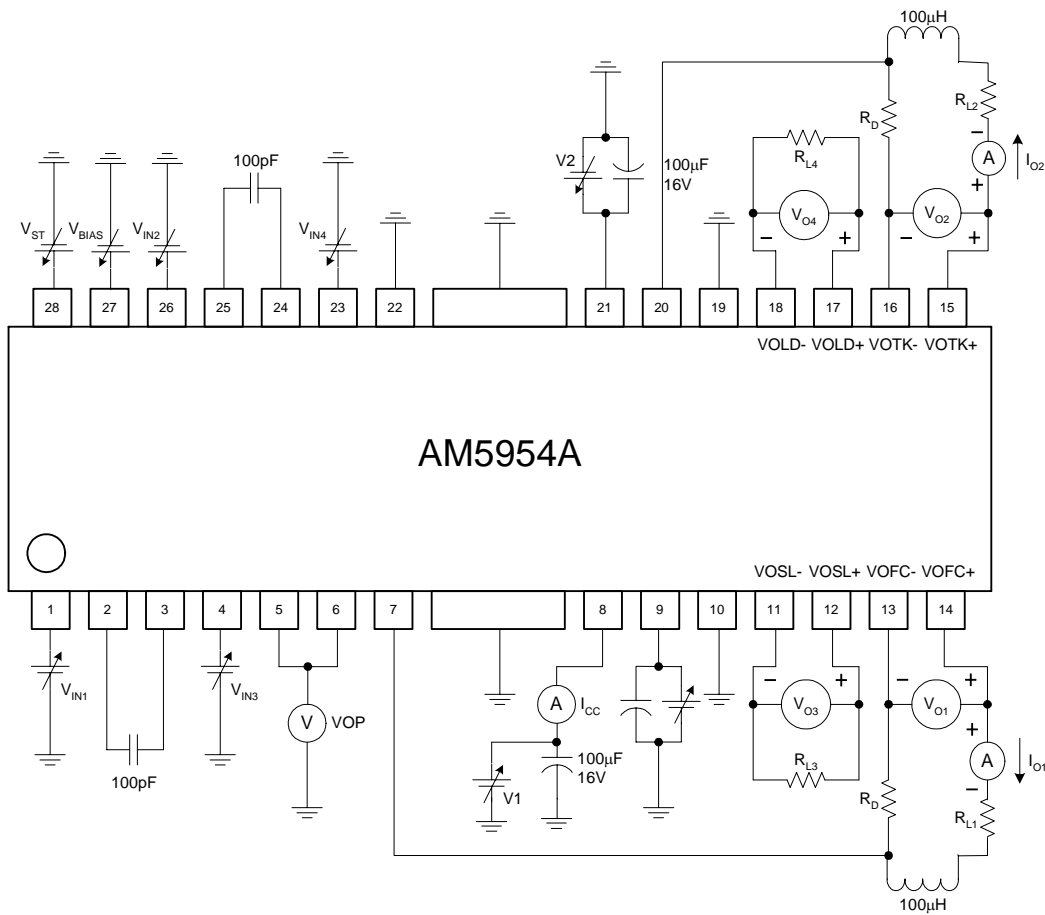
100μH

$R_{L2}$

$R_D$

$I_{O2}$

A

100μF
16V

V2

$R_{L4}$

$V_{ST}$ $V_{BIAS}$ $V_{IN2}$

100pF

$V_{IN4}$

$V_{O4}$

$V_{O2}$

28 27 26 25 24 23 22 21 20 19 18 17 16 15

VOLD- VOLD+ VOTK- VOTK+

AM5954A

VOSL- VOSL+ VOFC- VOFC+

1 2 3 4 5 6 7 8 9 10 11 12 13 14

$V_{IN1}$

100pF

$V_{IN3}$

V VOP

A $I_{CC}$

V1

100μF
16V

$V_{O3}$

$R_{L3}$

$V_{O1}$

A

$I_{O1}$

$R_D$

$R_{L1}$

100μH